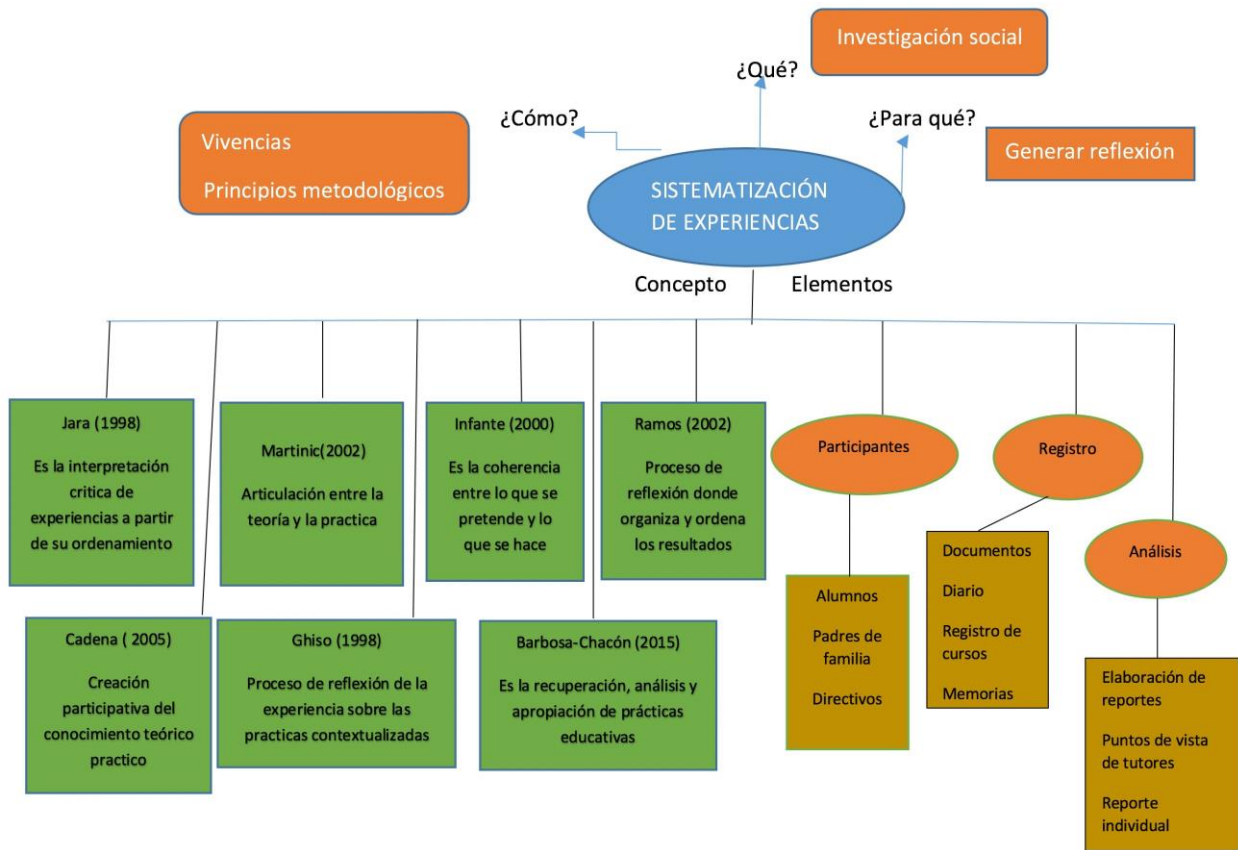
Investigación social

¿Qué?

¿Cómo?

¿Para qué?

Vivencias

Principios metodológicos

Generar reflexión

SISTEMATIZACIÓN DE EXPERIENCIAS

Concepto

Elementos

Jara (1998)

Es la interpretación critica de experiencias a partir de su ordenamiento

Martinic(2002)

Articulación entre la teoría y la practica

Infante (2000)

Es la coherencia entre lo que se pretende y lo que se hace

Ramos (2002)

Proceso de reflexión donde organiza y ordena los resultados

Participantes

Registro

Análisis

Cadena ( 2005)

Creación participativa del conocimiento teórico practico

Ghiso (1998)

Proceso de reflexión de la experiencia sobre las practicas contextualizadas

Barbosa-Chacón (2015)

Es la recuperación, análisis y apropiación de prácticas educativas

Alumnos

Padres de familia

Directivos

Documentos

Diario

Registro de cursos

Memorias

Elaboración de reportes

Puntos de vista de tutores

Reporte individual